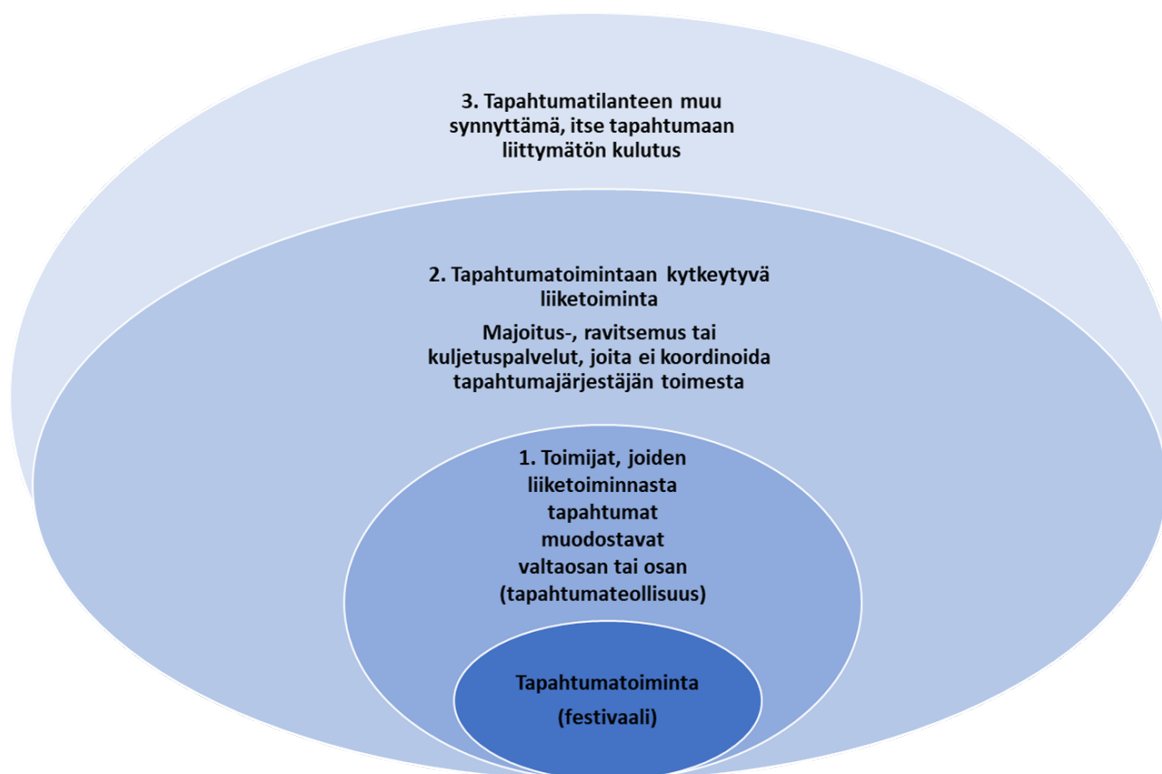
3. Tapahtumatilanteen muu synnyttämä, itse tapahtumaan liittymätön kulutus

2. Tapahtumatoimintaan kytkeytyvä liiketoiminta

Majoitus-, ravitsemus tai kuljetuspalvelut, joita ei koordinoida tapahtumajärjestäjän toimesta

1. Toimijat, joiden liiketoiminnasta tapahtumat muodostavat valtaosan tai osan (tapahtumateollisuus)

Tapahtumatoiminta

(festivaali)